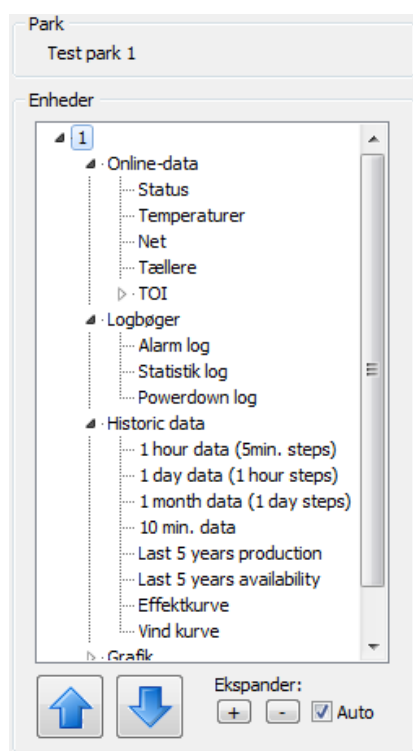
Park

Test park 1

Enheder

1
Online-data
Status
Temperaturer
Net
Tællere
TOI
Logbøger
Alarm log
Statistik log
Powerdown log
Historic data
1 hour data (5min. steps)
1 day data (1 hour steps)
1 month data (1 day steps)
10 min. data
Last 5 years production
Last 5 years availability
Effektkurve
Vind kurve
Grafik

Ekspander:
+ - Auto